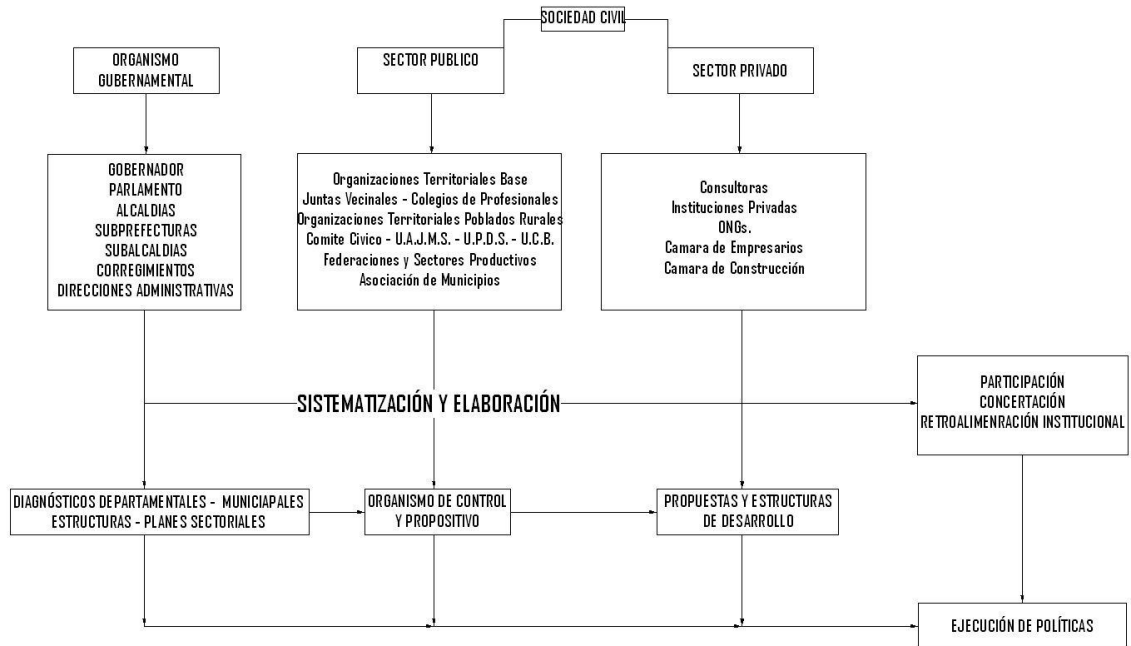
SOCIEDAD CIVIL

ORGANISMO GUBERNAMENTAL

SECTOR PUBLICO

SECTOR PRIVADO

GOBERNADOR
PARLAMENTO
ALCALDIAS
SUBPREFECTURAS
SUBALCALDIAS
CORREGIMIENTOS
DIRECCIONES ADMINISTRATIVAS

Organizaciones Territoriales Base
Juntas Vecinales - Colegios de Profesionales
Organizaciones Territoriales Poblados Rurales
Comite Civico - U.A.J.M.S. - U.P.D.S. - U.C.B.
Federaciones y Sectores Productivos
Asociación de Municipios

Consultoras
Instituciones Privadas
ONGs.
Camara de Empresarios
Camara de Construcción

SISTEMATIZACIÓN Y ELABORACIÓN

PARTICIPACIÓN
CONCERTACIÓN
RETROALIMENRACIÓN INSTITUCIONAL

DIAGNÓSTICOS DEPARTAMENTALES - MUNICIAPALES
ESTRUCTURAS - PLANES SECTORIALES

ORGANISMO DE CONTROL Y PROPOSITIVO

PROPUESTAS Y ESTRUCTURAS DE DESARROLLO

EJECUCIÓN DE POLÍTICAS